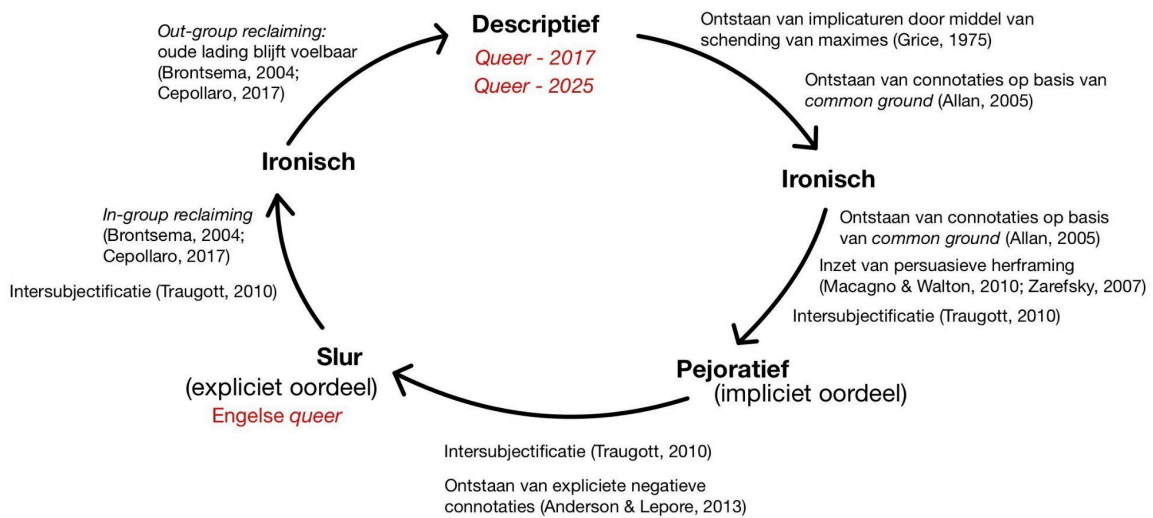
Descriptief
Queer - 2017
Queer - 2025

Ontstaan van implicaturen door middel van schending van maximes (Grice, 1975)

Ontstaan van connotaties op basis van common ground (Allan, 2005)

Ironisch

Ontstaan van connotaties op basis van common ground (Allan, 2005)

Inzet van persuasieve herframing (Macagno & Walton, 2010; Zarefsky, 2007)

Intersubjectificatie (Traugott, 2010)

Pejoratief
(impliciet oordeel)

Intersubjectificatie (Traugott, 2010)

Ontstaan van expliciete negatieve connotaties (Anderson & Lepore, 2013)

Slur
(expliciet oordeel)
Engelse queer

Intersubjectificatie (Traugott, 2010)

In-group reclaiming (Brontsema, 2004; Cepollaro, 2017)

Ironisch

Out-group reclaiming: oude lading blijft voelbaar (Brontsema, 2004; Cepollaro, 2017)